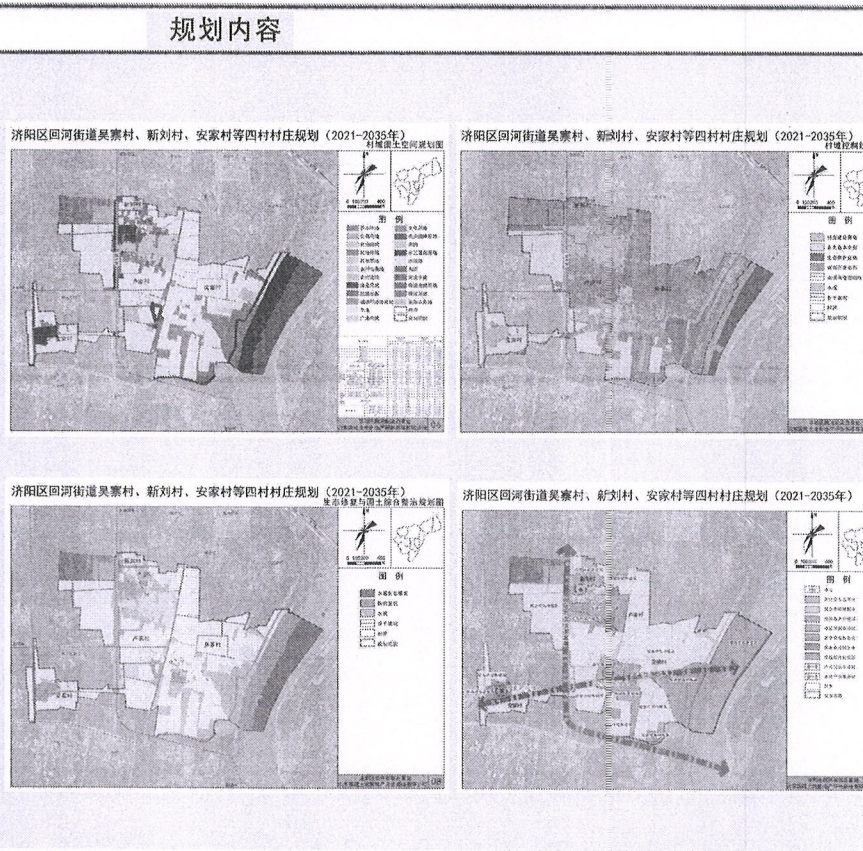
规划内容

济阳区回河街道吴寨村、新刘村、安家村等四村村庄规划（2021-2035年）
村域国土空间规划图

图例

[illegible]

济阳区回河街道吴寨村、新刘村、安家村等四村村庄规划（2021-2035年）
村域控制线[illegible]

图例

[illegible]

济阳区回河街道吴寨村、新刘村、安家村等四村村庄规划（2021-2035年）
生态修复与国土综合整治规划图

图例

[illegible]

济阳区回河街道吴寨村、新刘村、安家村等四村村庄规划（2021-2035年）

图例

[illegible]